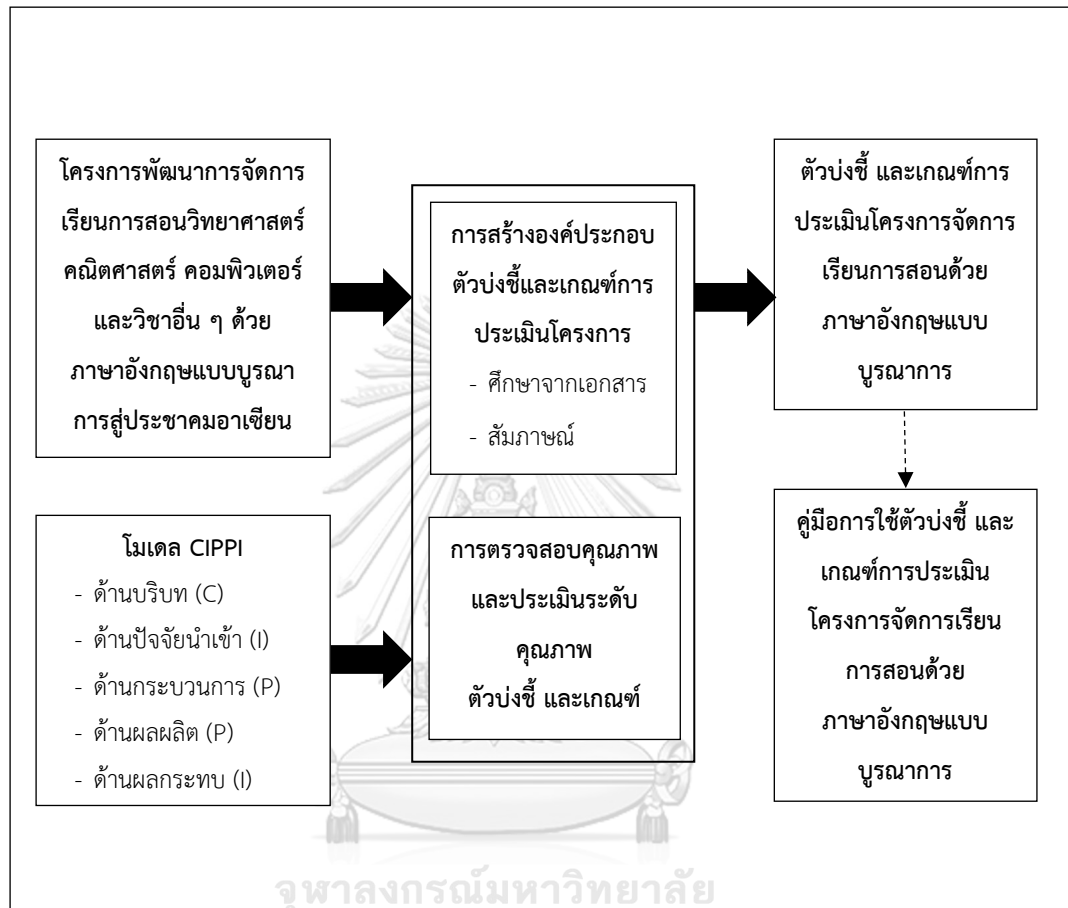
โครงการพัฒนาการจัดการเรียนการสอนวิทยาศาสตร์ คณิตศาสตร์ คอมพิวเตอร์ และวิชาอื่น ๆ ด้วยภาษาอังกฤษแบบบูรณาการสู่ประชาคมอาเซียน

โมเดล CIPPI
- ด้านบริบท (C)
- ด้านปัจจัยนำเข้า (I)
- ด้านกระบวนการ (P)
- ด้านผลผลิต (P)
- ด้านผลกระทบ (I)

การสร้างองค์ประกอบ ตัวบ่งชี้และเกณฑ์การประเมินโครงการ
- ศึกษาจากเอกสาร
- สัมภาษณ์

การตรวจสอบคุณภาพและประเมินระดับคุณภาพ ตัวบ่งชี้ และเกณฑ์

ตัวบ่งชี้ และเกณฑ์การประเมินโครงการจัดการเรียนการสอนด้วยภาษาอังกฤษแบบบูรณาการ

คู่มือการใช้ตัวบ่งชี้ และเกณฑ์การประเมินโครงการจัดการเรียนการสอนด้วยภาษาอังกฤษแบบบูรณาการ

จุฬาลงกรณ์มหาวิทยาลัย